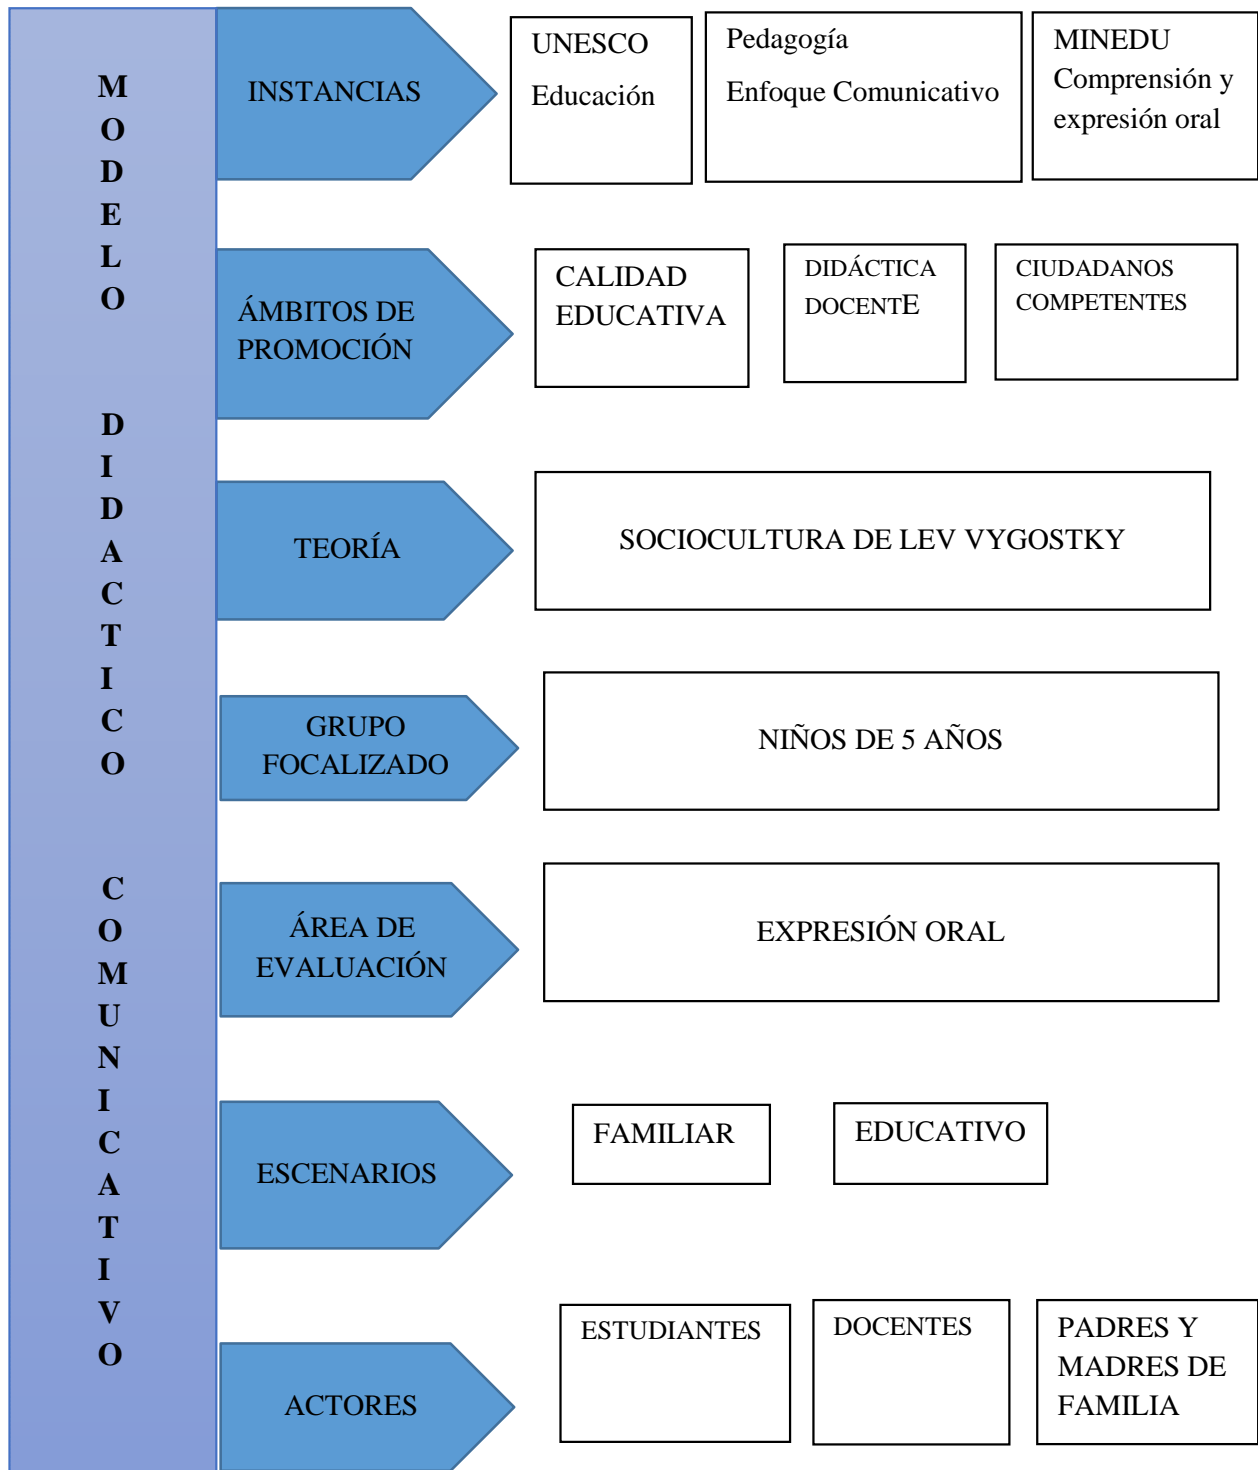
MODELO DIDACTICO COMUNICATIVO

INSTANCIAS

UNESCO
Educación

Pedagogía
Enfoque Comunicativo

MINEDU
Comprensión y expresión oral

ÁMBITOS DE PROMOCIÓN

CALIDAD EDUCATIVA

DIDÁCTICA DOCENTE

CIUDADANOS COMPETENTES

TEORÍA

SOCIOCULTURA DE LEV VYGOSTKY

GRUPO FOCALIZADO

NIÑOS DE 5 AÑOS

ÁREA DE EVALUACIÓN

EXPRESIÓN ORAL

ESCENARIOS

FAMILIAR

EDUCATIVO

ACTORES

ESTUDIANTES

DOCENTES

PADRES Y MADRES DE FAMILIA